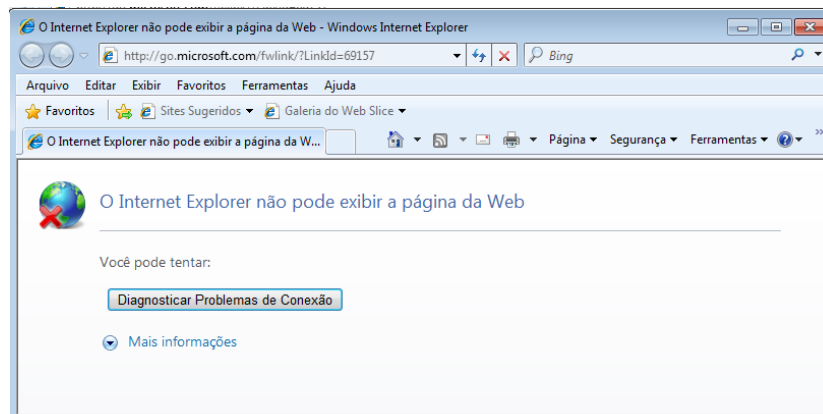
O Internet Explorer não pode exibir a página da Web - Windows Internet Explorer

http://go.microsoft.com/fwlink/?LinkId=69157

Bing

Arquivo Editar Exibir Favoritos Ferramentas Ajuda

Favoritos Sites Sugeridos Galeria do Web Slice

O Internet Explorer não pode exibir a página da W...

Página Segurança Ferramentas

O Internet Explorer não pode exibir a página da Web

Você pode tentar:

Diagnosticar Problemas de Conexão

Mais informações